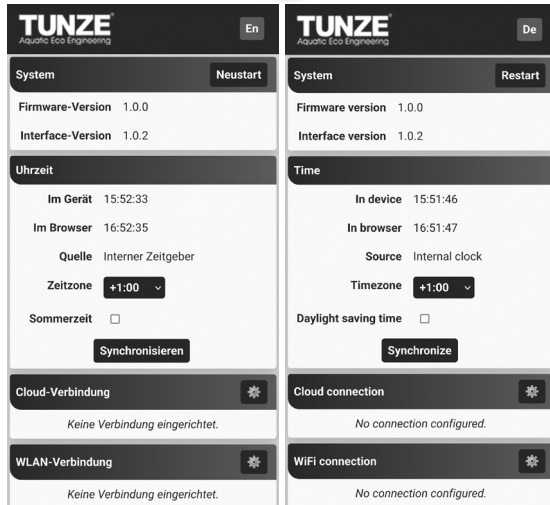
TUNZE®
Aquatic Eco Engineering
En

System
Neustart
Firmware-Version 1.0.0
Interface-Version 1.0.2

Uhrzeit
Im Gerät 15:52:33
Im Browser 16:52:35
Quelle Interner Zeitgeber
Zeitzone +1:00
Sommerzeit
Synchronisieren

Cloud-Verbindung
Keine Verbindung eingerichtet.

WLAN-Verbindung
Keine Verbindung eingerichtet.

TUNZE®
Aquatic Eco Engineering
De

System
Restart
Firmware version 1.0.0
Interface version 1.0.2

Time
In device 15:51:46
In browser 16:51:47
Source Internal clock
Timezone +1:00
Daylight saving time
Synchronize

Cloud connection
No connection configured.

WiFi connection
No connection configured.